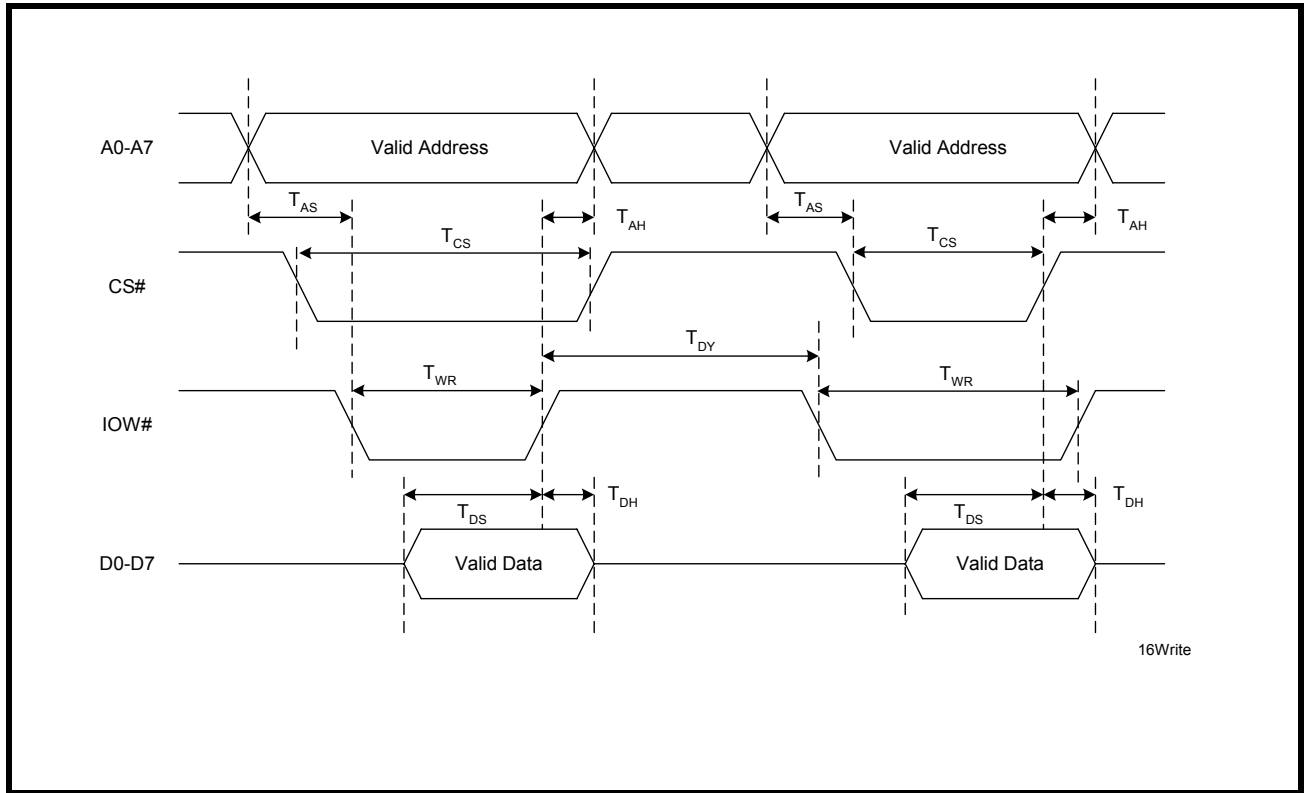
A0-A7

Valid Address

Valid Address

$T_{AS}$

$T_{AH}$

$T_{AS}$

$T_{AH}$

$T_{CS}$

$T_{CS}$

CS#

$T_{DY}$

$T_{WR}$

$T_{WR}$

IOW#

$T_{DS}$

$T_{DH}$

$T_{DS}$

$T_{DH}$

D0-D7

Valid Data

Valid Data

16Write